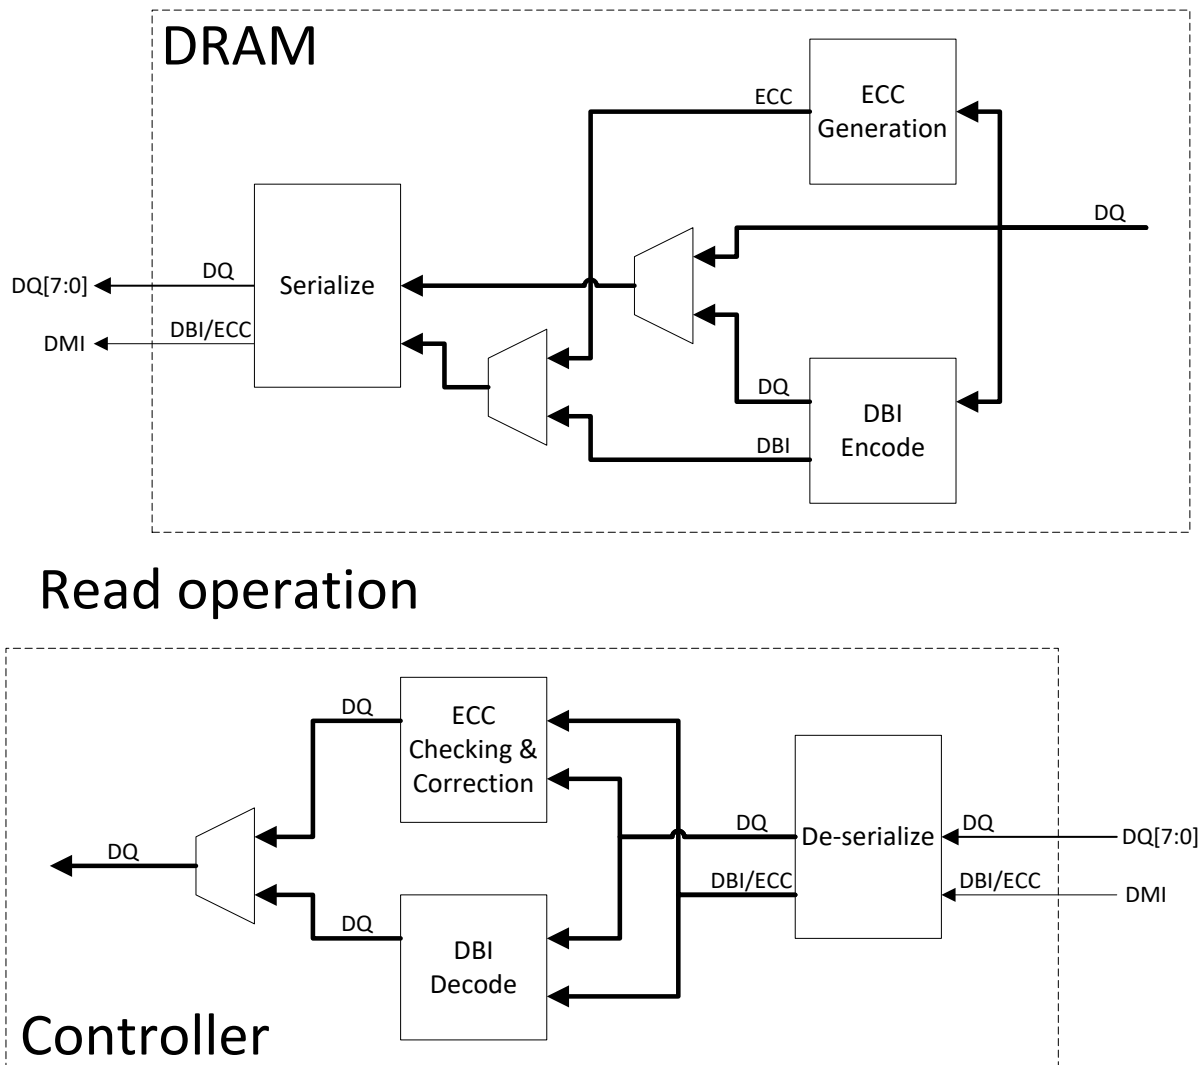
DRAM

ECC

ECC Generation

DQ

DQ[7:0]

DQ

Serialize

DMI

DBI/ECC

DQ

DBI Encode

DBI

Read operation

DQ

ECC Checking & Correction

DQ

DQ

De-serialize

DQ

DQ[7:0]

DBI/ECC

DBI/ECC

DMI

DQ

DBI Decode

Controller